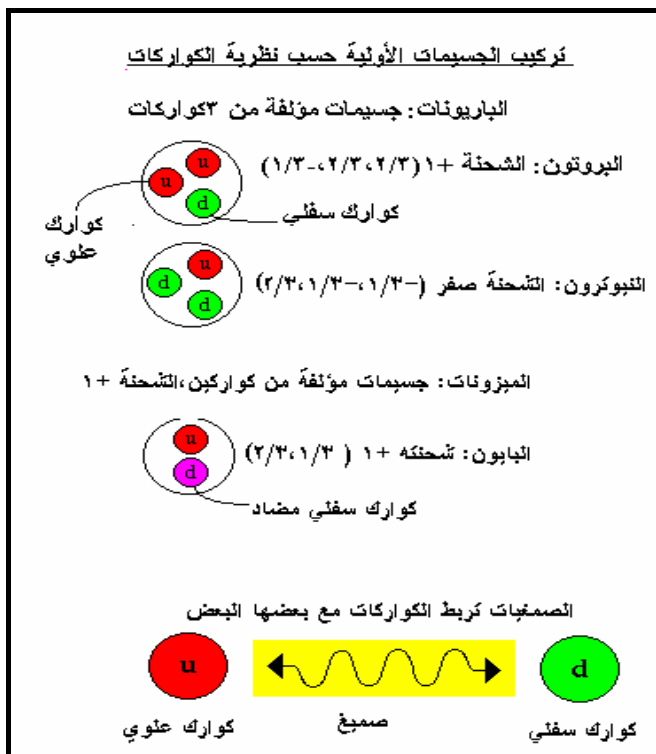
تركيب الجسيمات الأولية حسب نظرية الكواركات

الباريونات: جسيمات مؤلفة من ٣كواركات

البروتون: الشحنة +١(٢/٣،٢/٣،-١/٣)

u u d

كوارك علوي

كوارك سفلي

النيوترون: الشحنة صفر (-١/٣،-١/٣،٢/٣)

d u d

الميزونات: جسيمات مؤلفة من كواركين،الشحنة +١

البايون: شحنته +١ ( ١/٣،٢/٣)

u d

كوارك سفلي مضاد

الصمغيات تربط الكواركات مع بعضها البعض

u

d

كوارك علوي

صمغ

كوارك سفلي